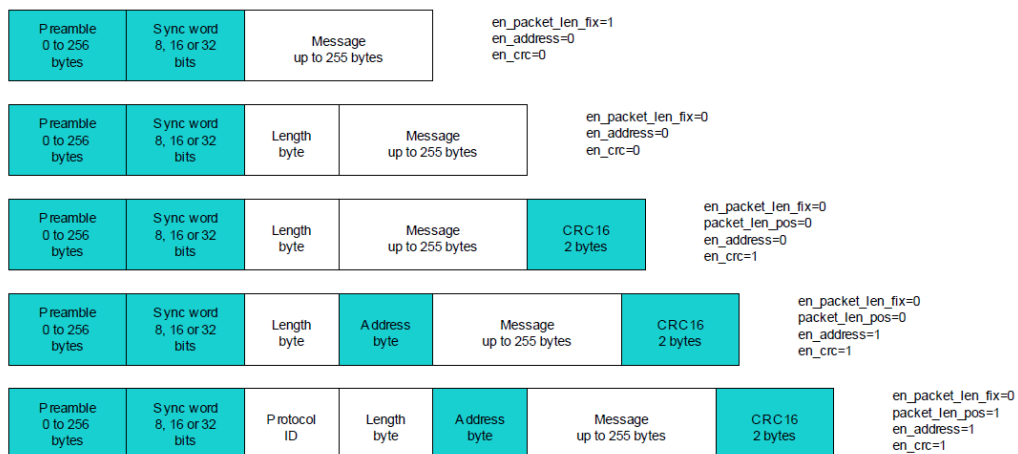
| Preamble 0 to 256 bytes | Sync word 8, 16 or 32 bits | Message up to 255 bytes |
|---|---|---|

en_packet_len_fix=1
en_address=0
en_crc=0

| Preamble 0 to 256 bytes | Sync word 8, 16 or 32 bits | Length byte | Message up to 255 bytes |
|---|---|---|---|

en_packet_len_fix=0
en_address=0
en_crc=0

| Preamble 0 to 256 bytes | Sync word 8, 16 or 32 bits | Length byte | Message up to 255 bytes | CRC16 2 bytes |
|---|---|---|---|---|

en_packet_len_fix=0
packet_len_pos=0
en_address=0
en_crc=1

| Preamble 0 to 256 bytes | Sync word 8, 16 or 32 bits | Length byte | Address byte | Message up to 255 bytes | CRC16 2 bytes |
|---|---|---|---|---|---|

en_packet_len_fix=0
packet_len_pos=0
en_address=1
en_crc=1

| Preamble 0 to 256 bytes | Sync word 8, 16 or 32 bits | Protocol ID | Length byte | Address byte | Message up to 255 bytes | CRC16 2 bytes |
|---|---|---|---|---|---|---|

en_packet_len_fix=0
packet_len_pos=1
en_address=1
en_crc=1